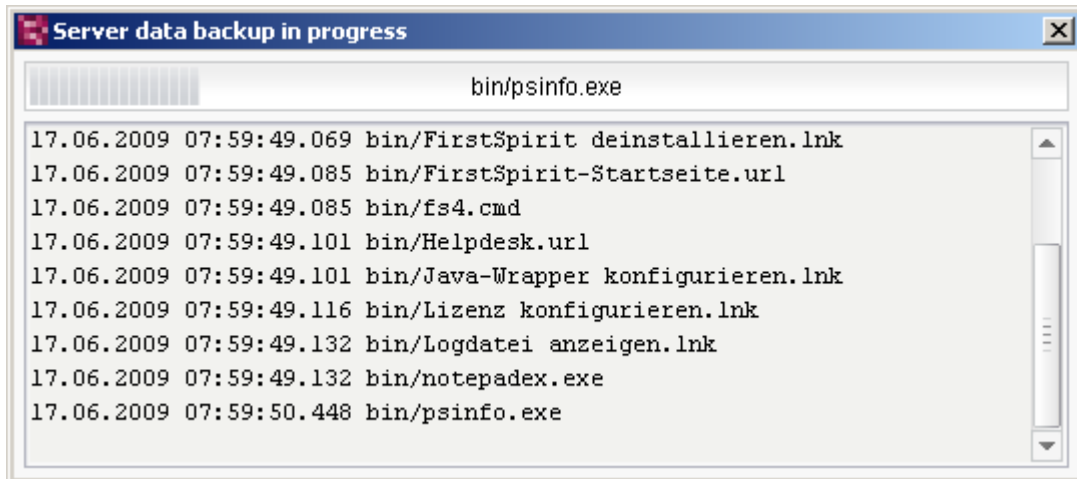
Server data backup in progress

bin/psinfo.exe

17.06.2009 07:59:49.069 bin/FirstSpirit deinstallieren.lnk
17.06.2009 07:59:49.085 bin/FirstSpirit-Startseite.url
17.06.2009 07:59:49.085 bin/fs4.cmd
17.06.2009 07:59:49.101 bin/Helpdesk.url
17.06.2009 07:59:49.101 bin/Java-Wrapper konfigurieren.lnk
17.06.2009 07:59:49.116 bin/Lizenz konfigurieren.lnk
17.06.2009 07:59:49.132 bin/Logdatei anzeigen.lnk
17.06.2009 07:59:49.132 bin/notepadex.exe
17.06.2009 07:59:50.448 bin/psinfo.exe